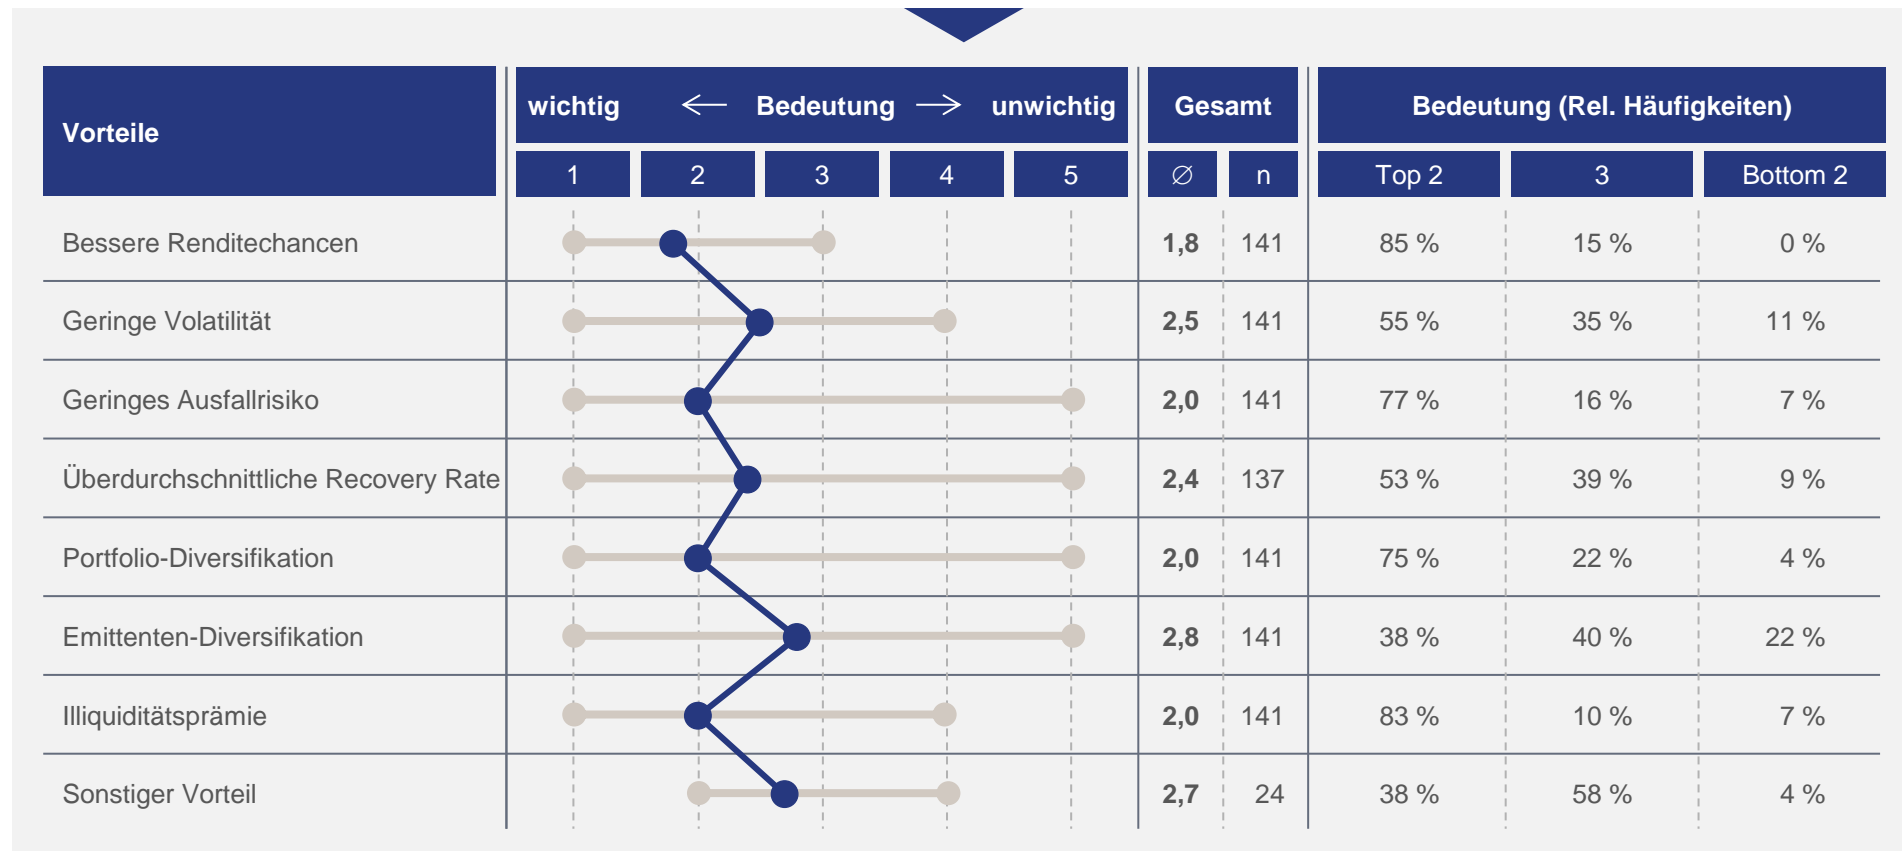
| Vorteile | wichtig ← Bedeutung → unwichtig 1 2 3 4 5 | Gesamt ∅ | n | Bedeutung (Rel. Häufigkeiten) Top 2 | 3 | Bottom 2 |
|---|---|---|---|---|---|---|
| Bessere Renditechancen | | 1,8 | 141 | 85 % | 15 % | 0 % |
| Geringe Volatilität | | 2,5 | 141 | 55 % | 35 % | 11 % |
| Geringes Ausfallrisiko | | 2,0 | 141 | 77 % | 16 % | 7 % |
| Überdurchschnittliche Recovery Rate | | 2,4 | 137 | 53 % | 39 % | 9 % |
| Portfolio-Diversifikation | | 2,0 | 141 | 75 % | 22 % | 4 % |
| Emittenten-Diversifikation | | 2,8 | 141 | 38 % | 40 % | 22 % |
| Illiquiditätsprämie | | 2,0 | 141 | 83 % | 10 % | 7 % |
| Sonstiger Vorteil | | 2,7 | 24 | 38 % | 58 % | 4 % |